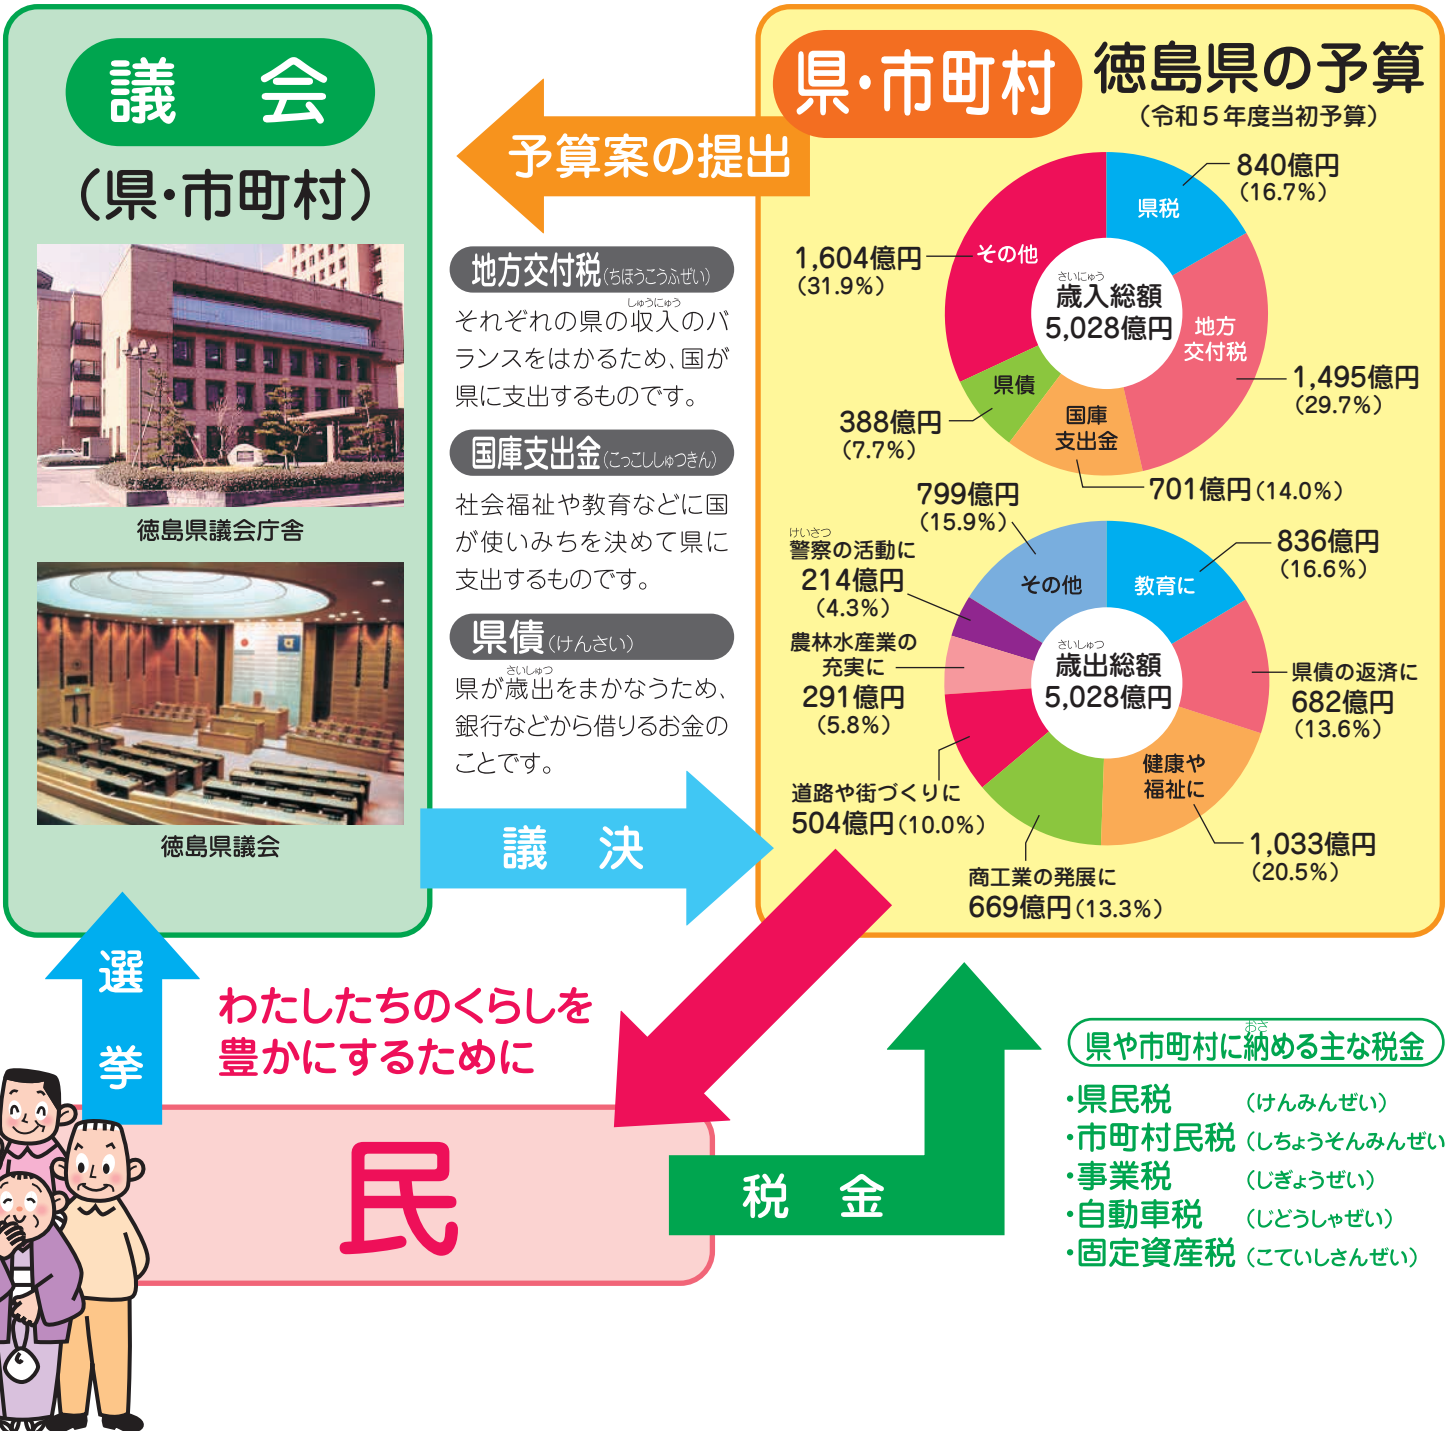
議　会
（県·市町村）

徳島県議会庁舎

徳島県議会

予算案の提出

地方交付税（ちほうこうふぜい）
それぞれの県の収入（しゅうにゅう）のバランスをはかるため、国が県に支出するものです。

国庫支出金（こっこししゅつきん）
社会福祉や教育などに国が使いみちを決めて県に支出するものです。

県債（けんさい）
県が歳出（さいしゅつ）をまかなうため、銀行などから借りるお金のことです。

議　決

県·市町村

徳島県の予算
（令和５年度当初予算）

歳入（さいにゅう）総額
5,028億円

県税
840億円
（16.7%）

その他
1,604億円
（31.9%）

地方交付税
1,495億円
（29.7%）

県債
388億円
（7.7%）

国庫支出金
701億円（14.0%）

歳出（さいしゅつ）総額
5,028億円

その他
799億円
（15.9%）

教育に
836億円
（16.6%）

警察（けいさつ）の活動に
214億円
（4.3%）

農林水産業の充実に
291億円
（5.8%）

県債の返済に
682億円
（13.6%）

道路や街づくりに
504億円（10.0%）

健康や福祉に
1,033億円
（20.5%）

商工業の発展に
669億円（13.3%）

選挙

わたしたちのくらしを豊かにするために

民

税　金

県や市町村に納（おさ）める主な税金
・県民税（けんみんぜい）
・市町村民税（しちょうそんみんぜい）
・事業税（じぎょうぜい）
・自動車税（じどうしゃぜい）
・固定資産税（こていしさんぜい）